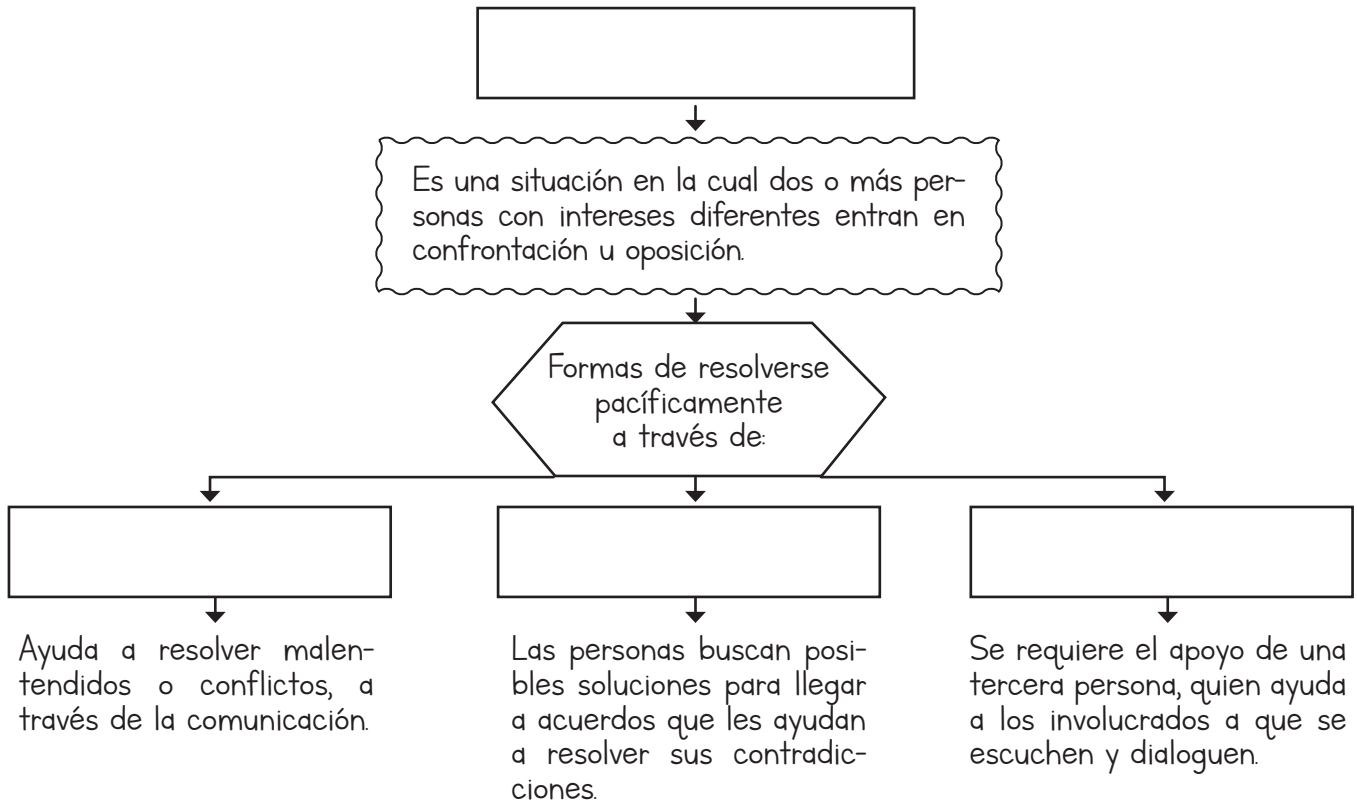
Es una situación en la cual dos o más personas con intereses diferentes entran en confrontación u oposición.

Formas de resolverse pacíficamente a través de:

Ayuda a resolver malentendidos o conflictos, a través de la comunicación.

Las personas buscan posibles soluciones para llegar a acuerdos que les ayudan a resolver sus contradicciones.

Se requiere el apoyo de una tercera persona, quien ayuda a los involucrados a que se escuchen y dialoguen.